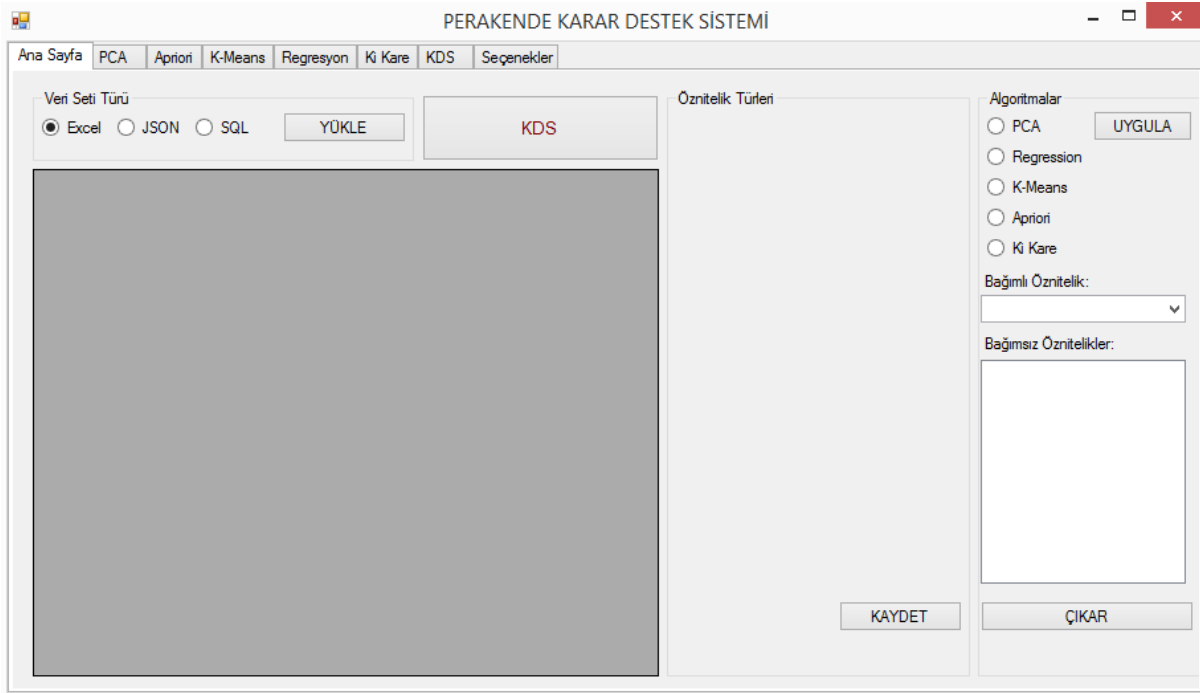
PERAKENDE KARAR DESTEK SİSTEMİ

Ana Sayfa | PCA | Apriori | K-Means | Regresyon | Ki Kare | KDS | Seçenekler

Veri Seti Türü
Excel JSON SQL
YÜKLE

KDS

Öznitelik Türleri

KAYDET

Algoritmalar
PCA
UYGULA
Regression
K-Means
Apriori
Ki Kare
Bağımlı Öznitelik:
Bağımsız Öznitelikler:
ÇIKAR